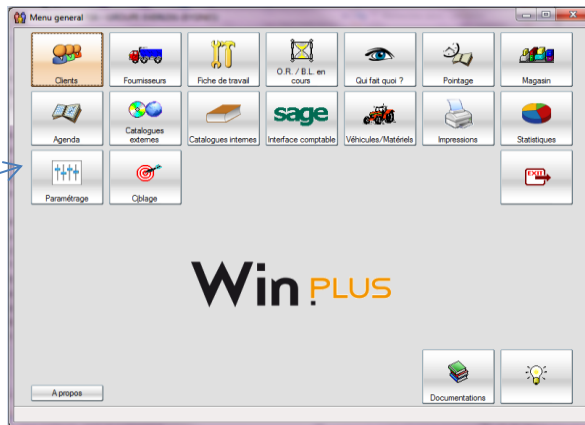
Menu general

Clients
Fournisseurs
Fiche de travail
O.R. / B.L. en cours
Qui fait quoi ?
Pointage
Magasin

Agenda
Catalogues externes
Catalogues internes
sage
Interface comptable
Véhicules/Matériels
Impressions
Statistiques

Paramétrage
Ciblage
EXIT

Win PLUS

A propos
Documentations